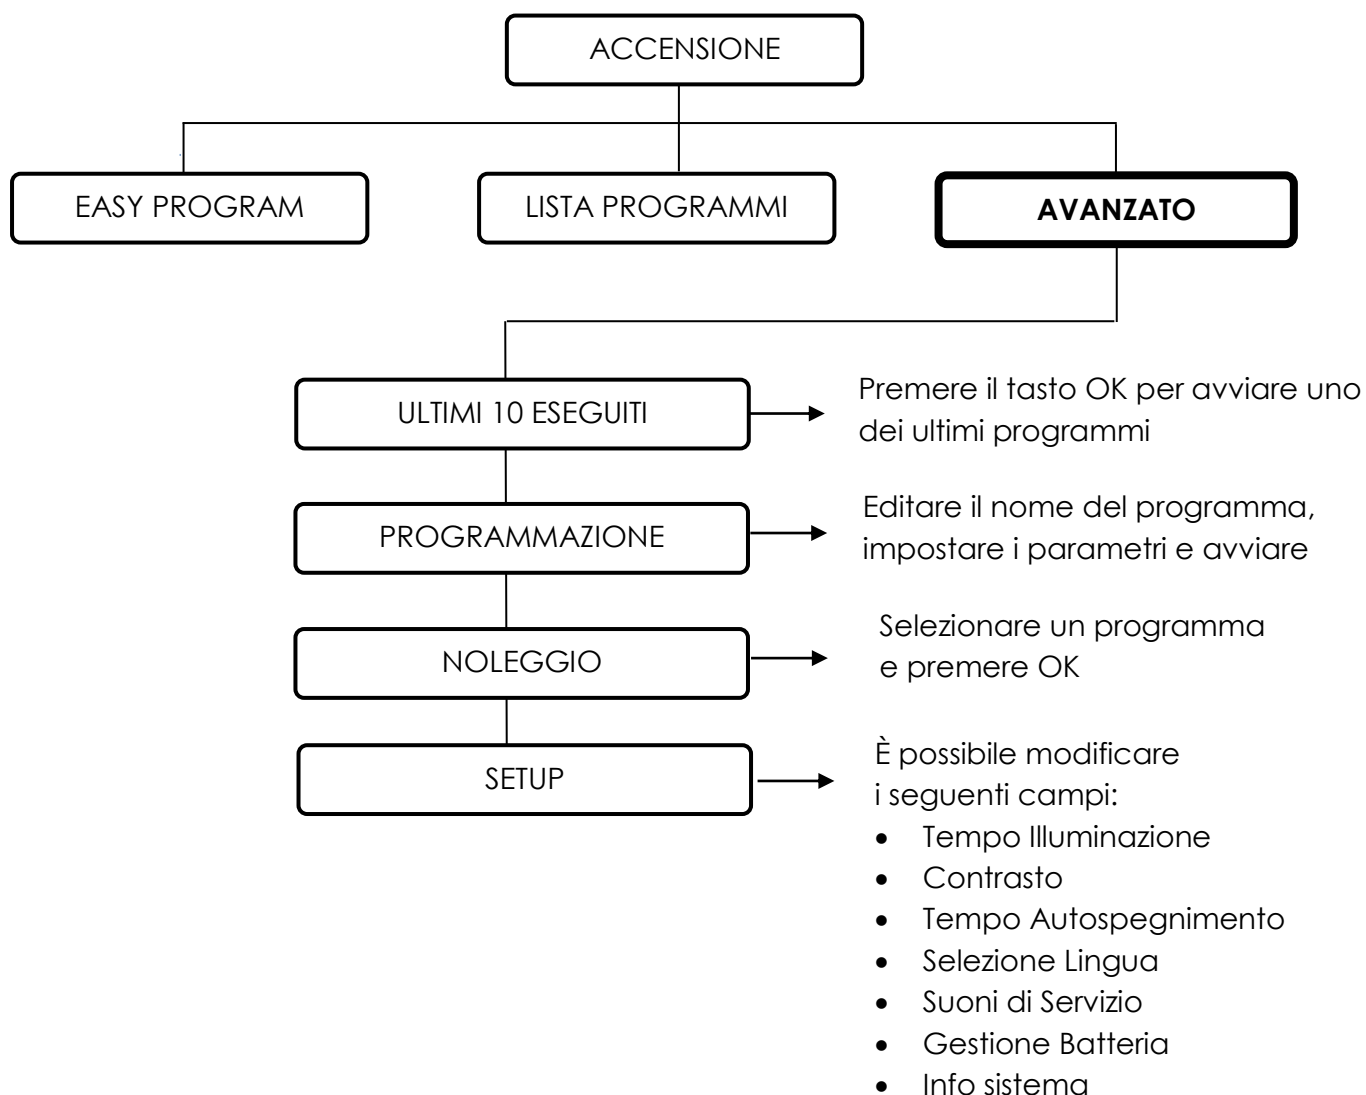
ACCENSIONE

EASY PROGRAM

LISTA PROGRAMMI

**AVANZATO**

ULTIMI 10 ESEGUITI

Premere il tasto OK per avviare uno dei ultimi programmi

PROGRAMMAZIONE

Editare il nome del programma, impostare i parametri e avviare

NOLEGGIO

Selezionare un programma e premere OK

SETUP

È possibile modificare i seguenti campi:

- Tempo Illuminazione
- Contrasto
- Tempo Autospegnimento
- Selezione Lingua
- Suoni di Servizio
- Gestione Batteria
- Info sistema